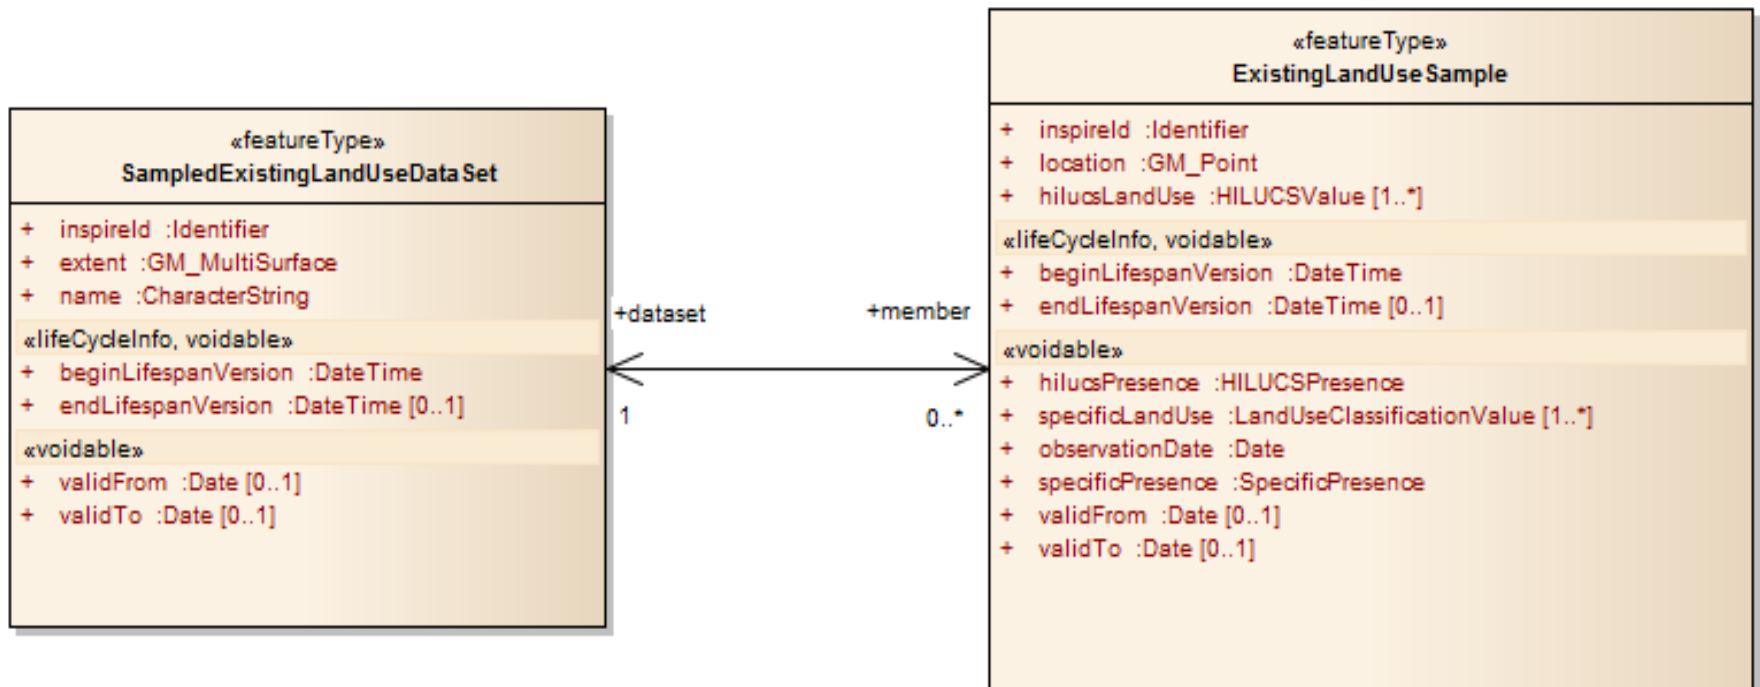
«featureType»
SampledExistingLandUseDataSet

+ inspireId :Identifier
+ extent :GM_MultiSurface
+ name :CharacterString

«lifeCycleInfo, voidable»
+ beginLifespanVersion :DateTime
+ endLifespanVersion :DateTime [0..1]

«voidable»
+ validFrom :Date [0..1]
+ validTo :Date [0..1]

+dataset

1

+member

0..*

«featureType»
ExistingLandUseSample

+ inspireId :Identifier
+ location :GM_Point
+ hilucsLandUse :HILUCSValue [1..*]

«lifeCycleInfo, voidable»
+ beginLifespanVersion :DateTime
+ endLifespanVersion :DateTime [0..1]

«voidable»
+ hilucsPresence :HILUCSPresence
+ specificLandUse :LandUseClassificationValue [1..*]
+ observationDate :Date
+ specificPresence :SpecificPresence
+ validFrom :Date [0..1]
+ validTo :Date [0..1]